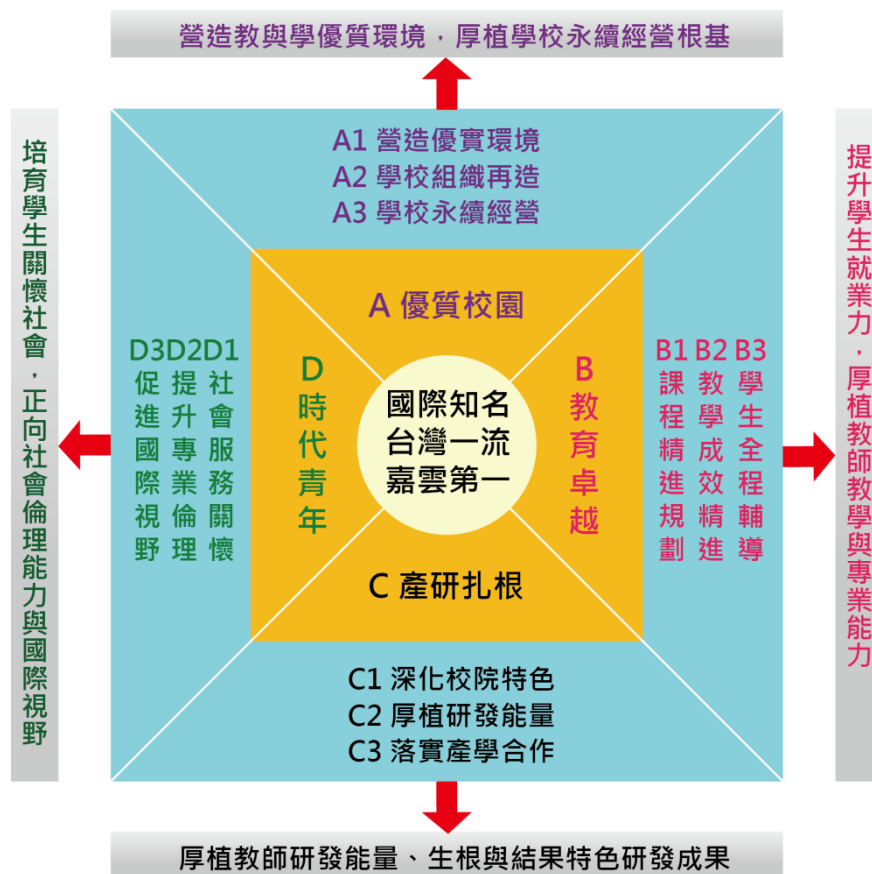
營造教與學優質環境，厚植學校永續經營根基

A1 營造優實環境
A2 學校組織再造
A3 學校永續經營

A 優質校園

培育學生關懷社會，正向社會倫理能力與國際視野

D3 促進國際視野
D2 提升專業倫理
D1 社會服務關懷

D 時代青年

國際知名
台灣一流
嘉雲第一

B 教育卓越

B1 課程精進規劃
B2 教學成效精進
B3 學生全程輔導

提升學生就業力，厚植教師教學與專業能力

C 產研扎根

C1 深化校院特色
C2 厚植研發能量
C3 落實產學合作

厚植教師研發能量、生根與結果特色研發成果